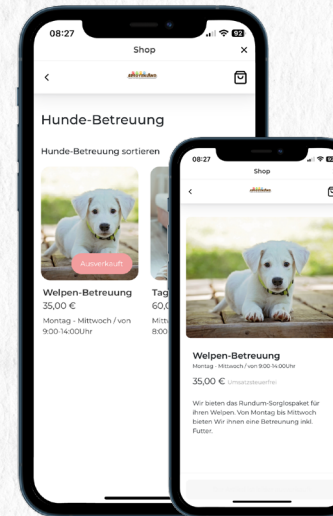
08:27

Shop

Hunde-Betreuung

Hunde-Betreuung sortieren

Ausverkauft

Welpen-Betreuung
35,00 €
Montag - Mittwoch / von 9:00-14:00Uhr

Tag
60,0
Mitt
8:00

08:27

Shop

Welpen-Betreuung
Montag - Mittwoch / von 9:00-14:00Uhr

35,00 € Umsatzsteuerfrei

Wir bieten das Rundum-Sorglospaket für ihren Welpen. Von Montag bis Mittwoch bieten Wir ihnen eine Betreuung inkl. Futter.